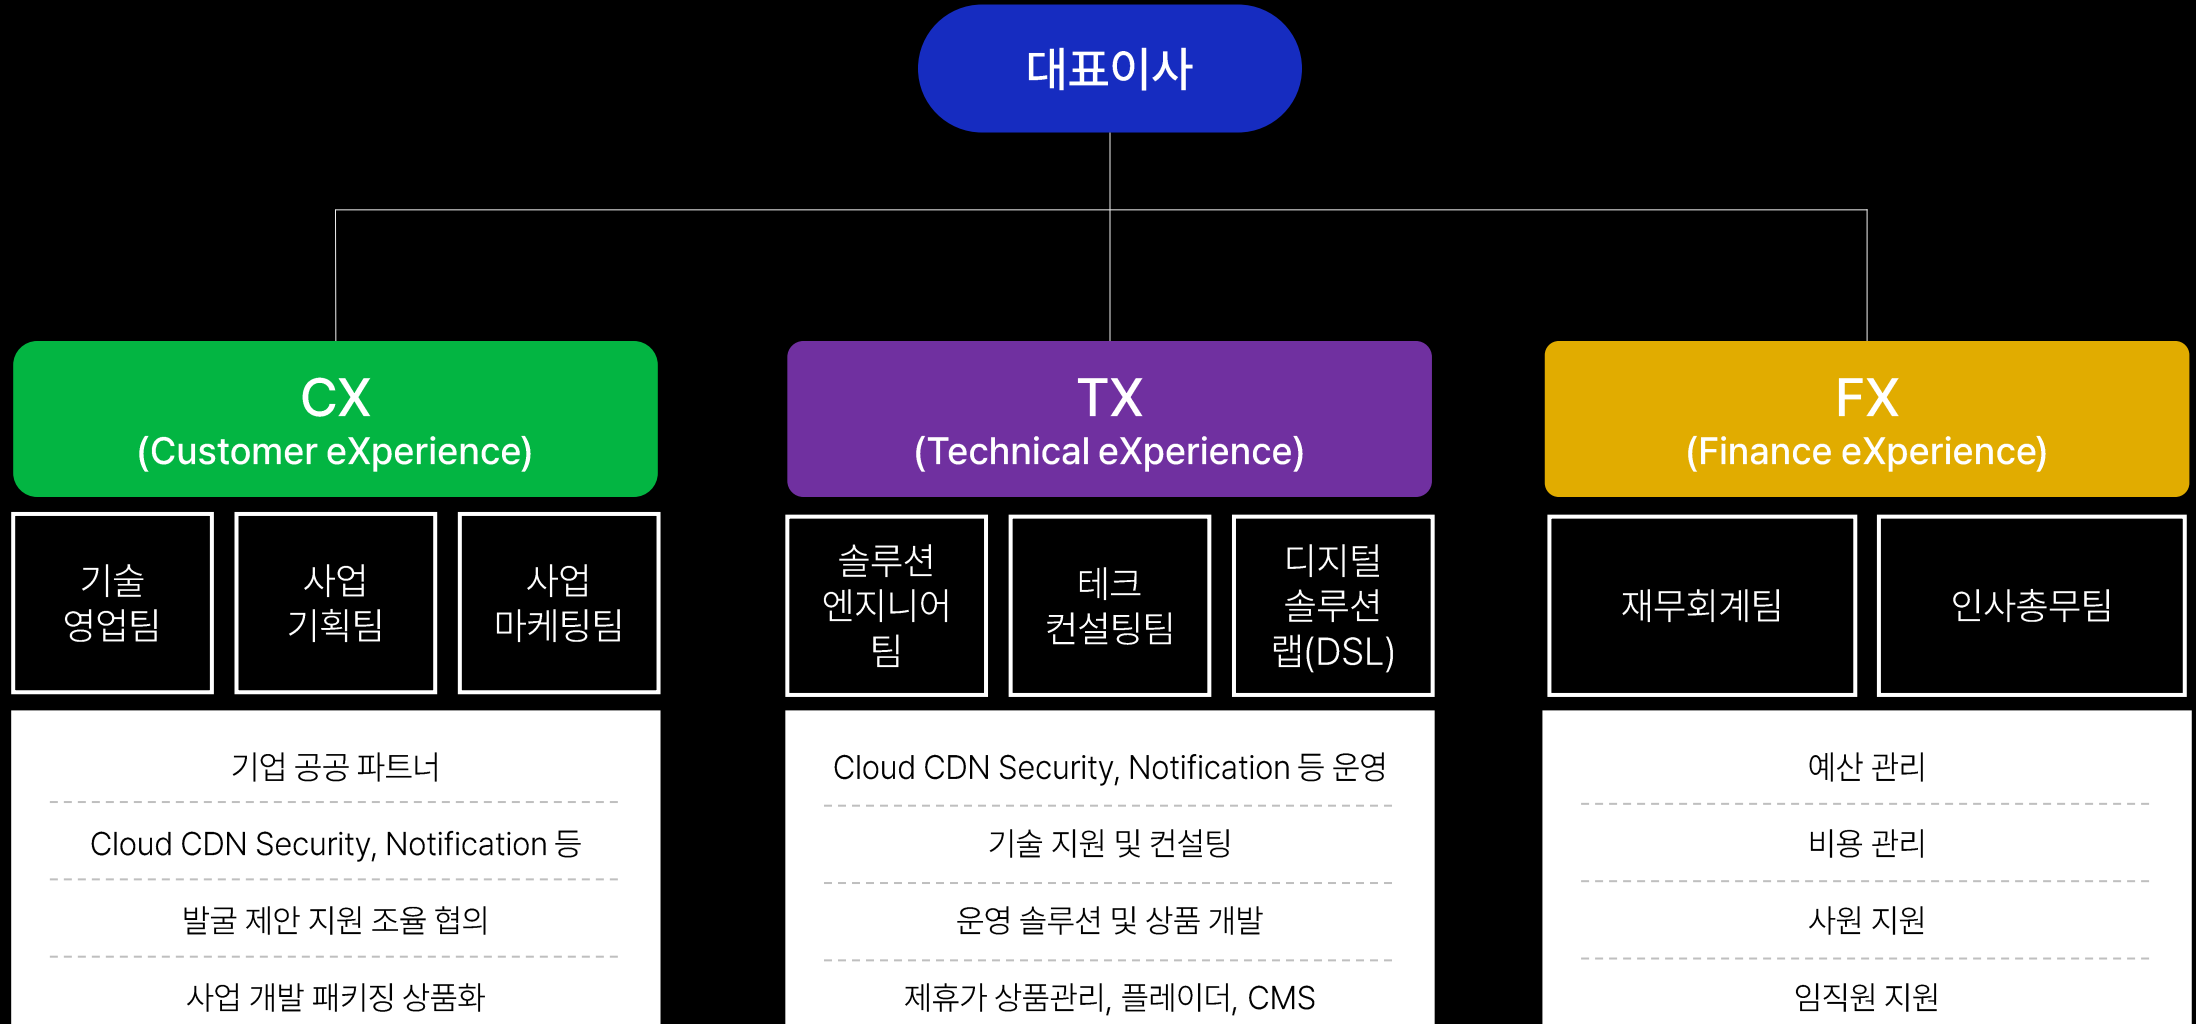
대표이사

CX
(Customer eXperience)

기술 영업팀

사업 기획팀

사업 마케팅팀

기업 공공 파트너

Cloud CDN Security, Notification 등

발굴 제안 지원 조율 협의

사업 개발 패키징 상품화

TX
(Technical eXperience)

솔루션 엔지니어 팀

테크 컨설팅팀

디지털 솔루션 랩(DSL)

Cloud CDN Security, Notification 등 운영

기술 지원 및 컨설팅

운영 솔루션 및 상품 개발

제휴가 상품관리, 플레이더, CMS

FX
(Finance eXperience)

재무회계팀

인사총무팀

예산 관리

비용 관리

사원 지원

임직원 지원